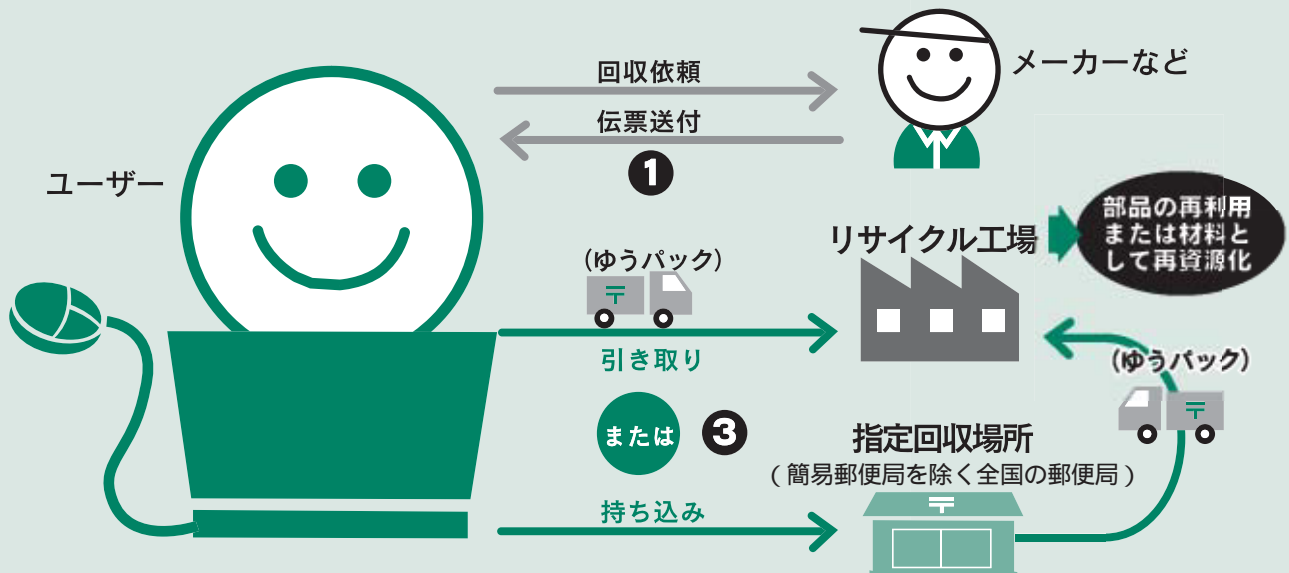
回収依頼

伝票送付

❶

メーカーなど

ユーザー

部品の再利用または材料として再資源化

リサイクル工場

(ゆうパック)

〒

引き取り

(ゆうパック)

〒

または ❸

指定回収場所

(簡易郵便局を除く全国の郵便局)

持ち込み

〒